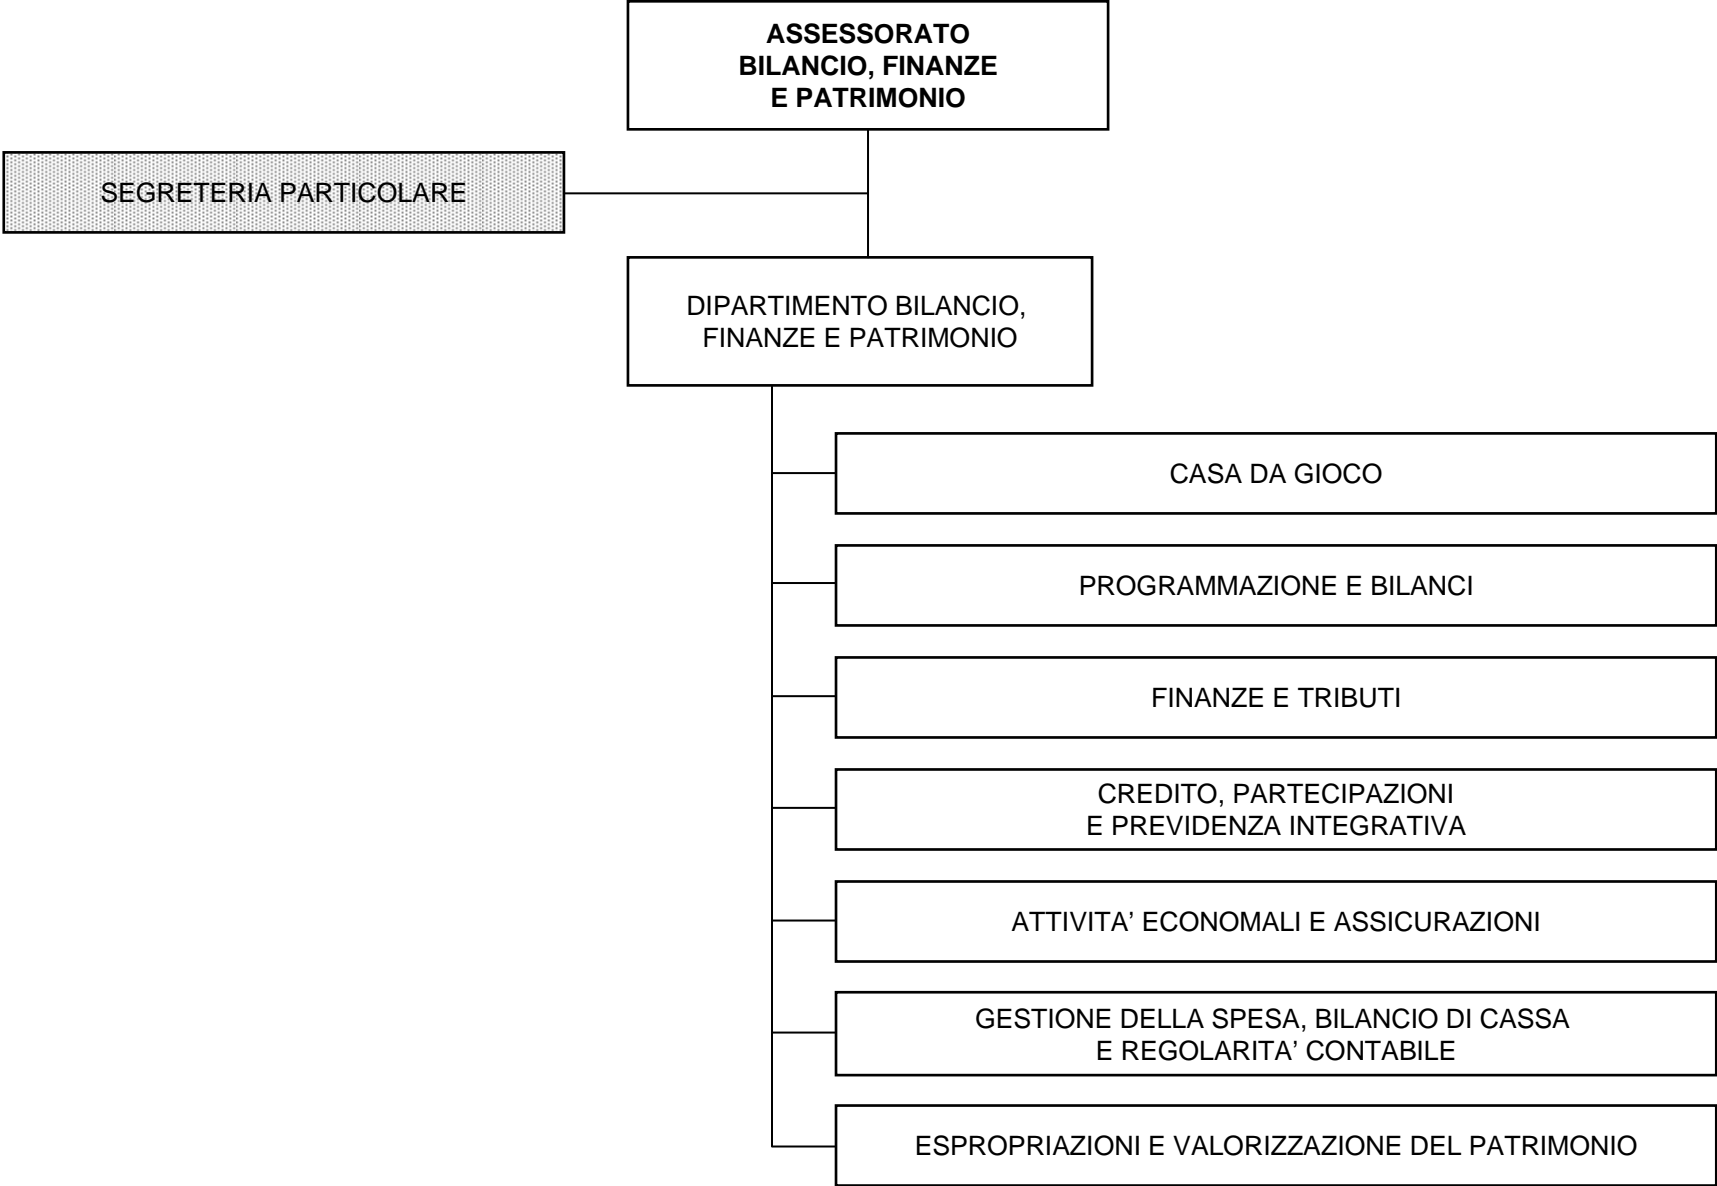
ASSESSORATO
BILANCIO, FINANZE
E PATRIMONIO

SEGRETERIA PARTICOLARE

DIPARTIMENTO BILANCIO, FINANZE E PATRIMONIO

CASA DA GIOCO

PROGRAMMAZIONE E BILANCI

FINANZE E TRIBUTI

CREDITO, PARTECIPAZIONI E PREVIDENZA INTEGRATIVA

ATTIVITA' ECONOMALI E ASSICURAZIONI

GESTIONE DELLA SPESA, BILANCIO DI CASSA E REGOLARITA' CONTABILE

ESPROPRIAZIONI E VALORIZZAZIONE DEL PATRIMONIO